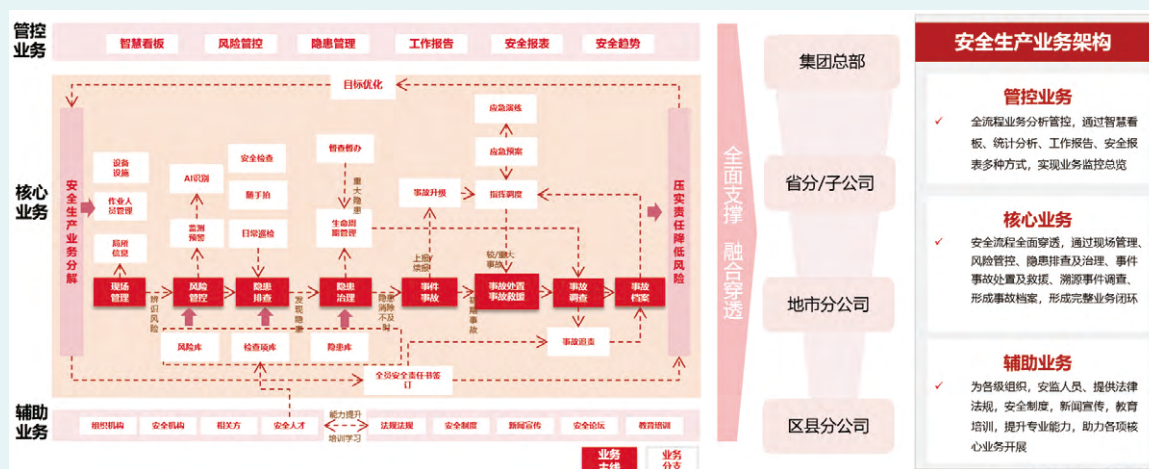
管控业务

智慧看板　风险管控　隐患管理　工作报告　安全报表　安全趋势

核心业务

目标优化

安全生产业务分解

设备设施

作业人员管理

周边信息

现场管理

辨识风险

AI识别

监测预警

风险管控

安全检查

随手拍

日常巡检

隐患排查

发现隐患

督查督办

生命周期管理

重大隐患

隐患治理

隐患消除不及时

上报续报

事故升级

事件事故

应急演练

应急预案

指挥调度

较/重大事故

事故处置事故救援

一般事故

事故调查

事故档案

事故追责

压实责任降低风险

风险库　检查项库　隐患库

全员安全责任书签订

辅助业务

组织机构　安全机构　相关方　安全人才　能力提升　培训学习　法规法规　安全制度　新闻宣传　安全论坛　教育培训

业务主线　业务分支

全面支撑　融合穿透

集团总部

省份/子公司

地市分公司

区县分公司

安全生产业务架构

管控业务

全流程业务分析管控，通过智慧看板、统计分析、工作报告、安全报表多种方式，实现业务监控总览

核心业务

安全流程全面穿透，通过现场管理、风险管控、隐患排查及治理、事件事故处置及救援、溯源事件调查、形成事故档案，形成完整业务闭环

辅助业务

为各级组织，安监人员、提供法律法规，安全制度，新闻宣传，教育培训，提升专业能力，助力各项核心业务开展